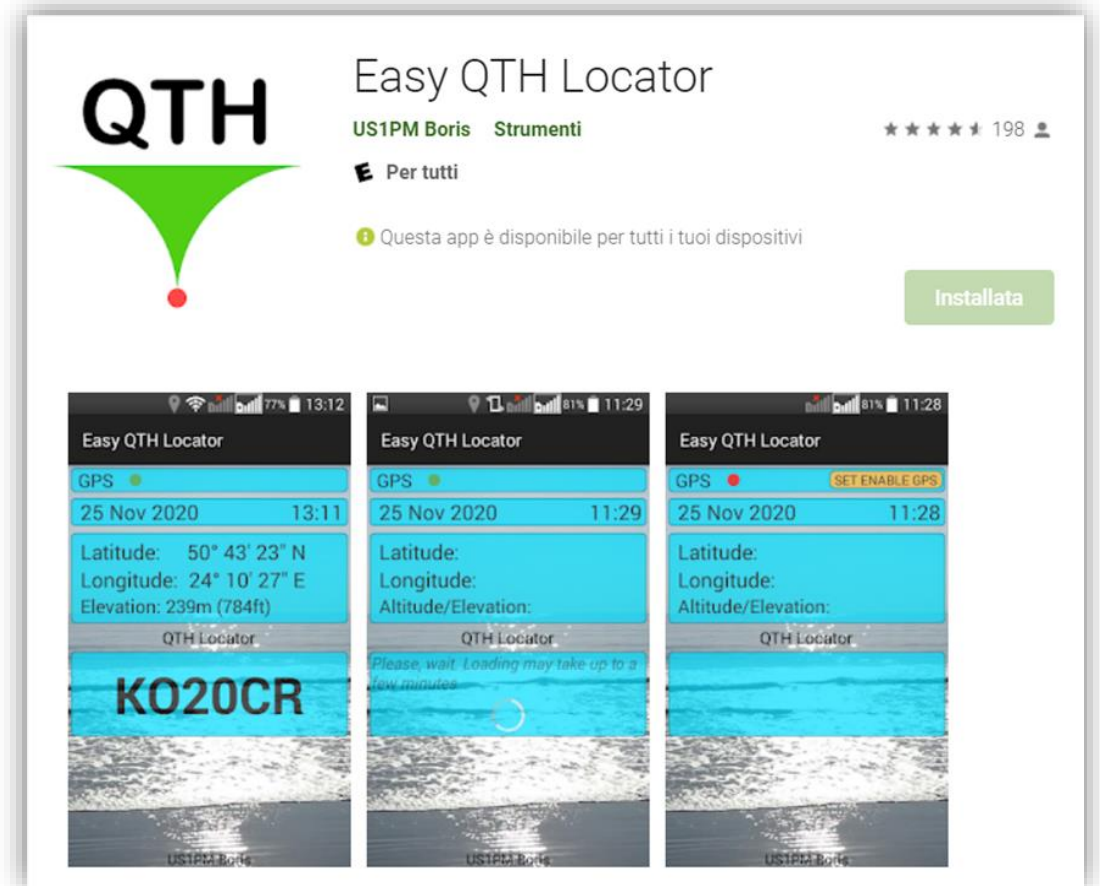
QTH

Easy QTH Locator

US1PM Boris Strumenti

★★★★★ 198

E Per tutti

Questa app è disponibile per tutti i tuoi dispositivi

Installata

77% 13:12

Easy QTH Locator

GPS

25 Nov 2020 13:11

Latitude: 50° 43' 23" N
Longitude: 24° 10' 27" E
Elevation: 239m (784ft)

QTH Locator

KO20CR

US1PM Boris

81% 11:29

Easy QTH Locator

GPS

25 Nov 2020 11:29

Latitude:
Longitude:
Altitude/Elevation:

QTH Locator

Please, wait. Loading may take up to a few minutes

US1PM Boris

81% 11:28

Easy QTH Locator

GPS SET ENABLE GPS

25 Nov 2020 11:28

Latitude:
Longitude:
Altitude/Elevation:

QTH Locator

US1PM Boris